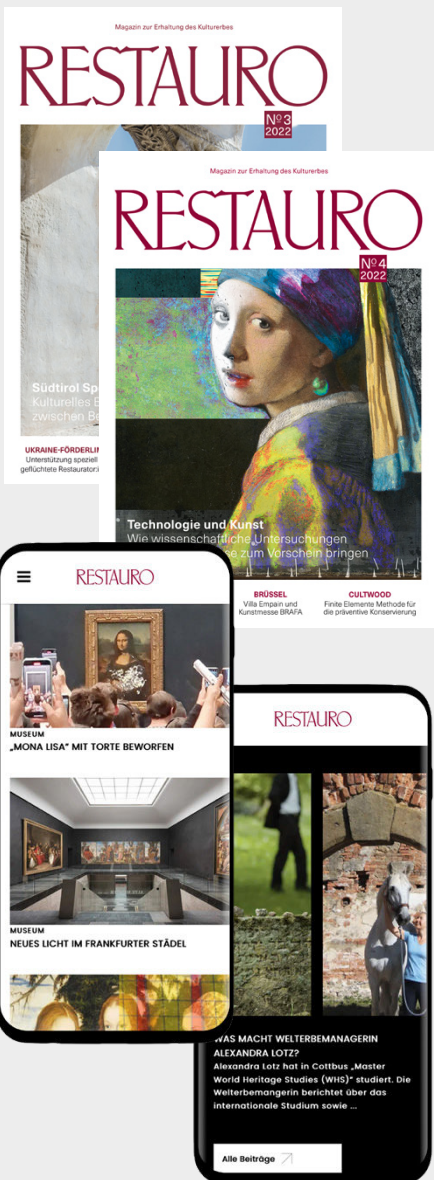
Magazin zur Erhaltung des Kulturerbes

RESTAURO

№ 3
2022

Südtirol Sp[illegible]
Kulturelles E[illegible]
zwischen Be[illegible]

UKRAINE-FÖRDERLIN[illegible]
Unterstützung speziell
geflüchtete Restaurator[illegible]

Magazin zur Erhaltung des Kulturerbes

RESTAURO

№ 4
2022

Technologie und Kunst
Wie wissenschaftliche Untersuchungen
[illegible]se zum Vorschein bringen

BRÜSSEL
Villa Empain und Kunstmesse BRAFA

CULTWOOD
Finite Elemente Methode für die präventive Konservierung

RESTAURO

MUSEUM
„MONA LISA" MIT TORTE BEWORFEN

MUSEUM
NEUES LICHT IM FRANKFURTER STÄDEL

RESTAURO

WAS MACHT WELTERBEMANAGERIN ALEXANDRA LOTZ?
Alexandra Lotz hat in Cottbus „Master World Heritage Studies (WHS)" studiert. Die Welterbemanagerin berichtet über das internationale Studium sowie ...

Alle Beiträge